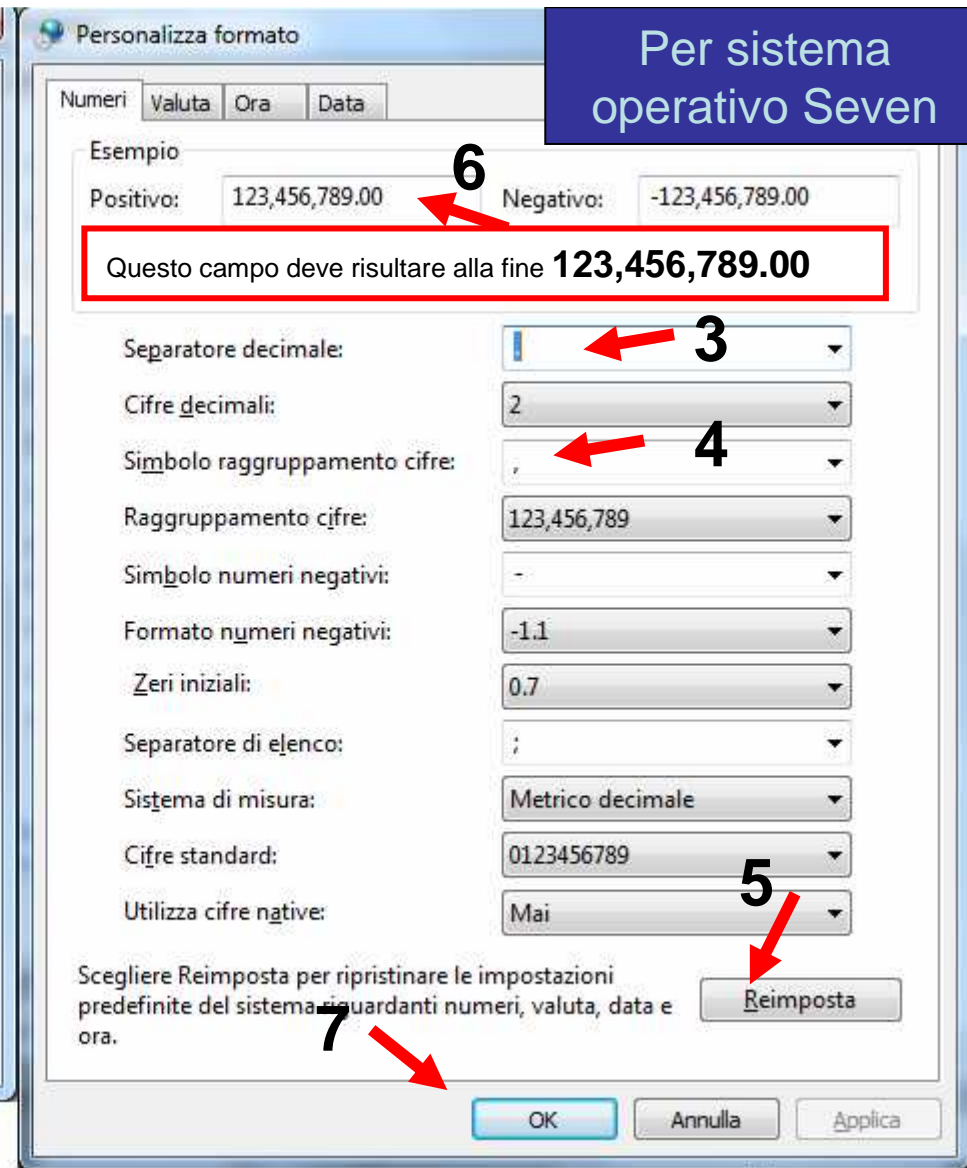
Personalizza formato

Per sistema operativo Seven

Numeri | Valuta | Ora | Data

Esempio

Positivo: 123,456,789.00

6

Negativo: -123,456,789.00

Questo campo deve risultare alla fine **123,456,789.00**

Separatore decimale: .

3

Cifre decimali: 2

Simbolo raggruppamento cifre: ,

4

Raggruppamento cifre: 123,456,789

Simbolo numeri negativi: -

Formato numeri negativi: -1.1

Zeri iniziali: 0.7

Separatore di elenco: ;

Sistema di misura: Metrico decimale

Cifre standard: 0123456789

5

Utilizza cifre native: Mai

Scegliere Reimposta per ripristinare le impostazioni predefinite del sistema riguardanti numeri, valuta, data e ora.

Reimposta

7

OK

Annulla

Applica